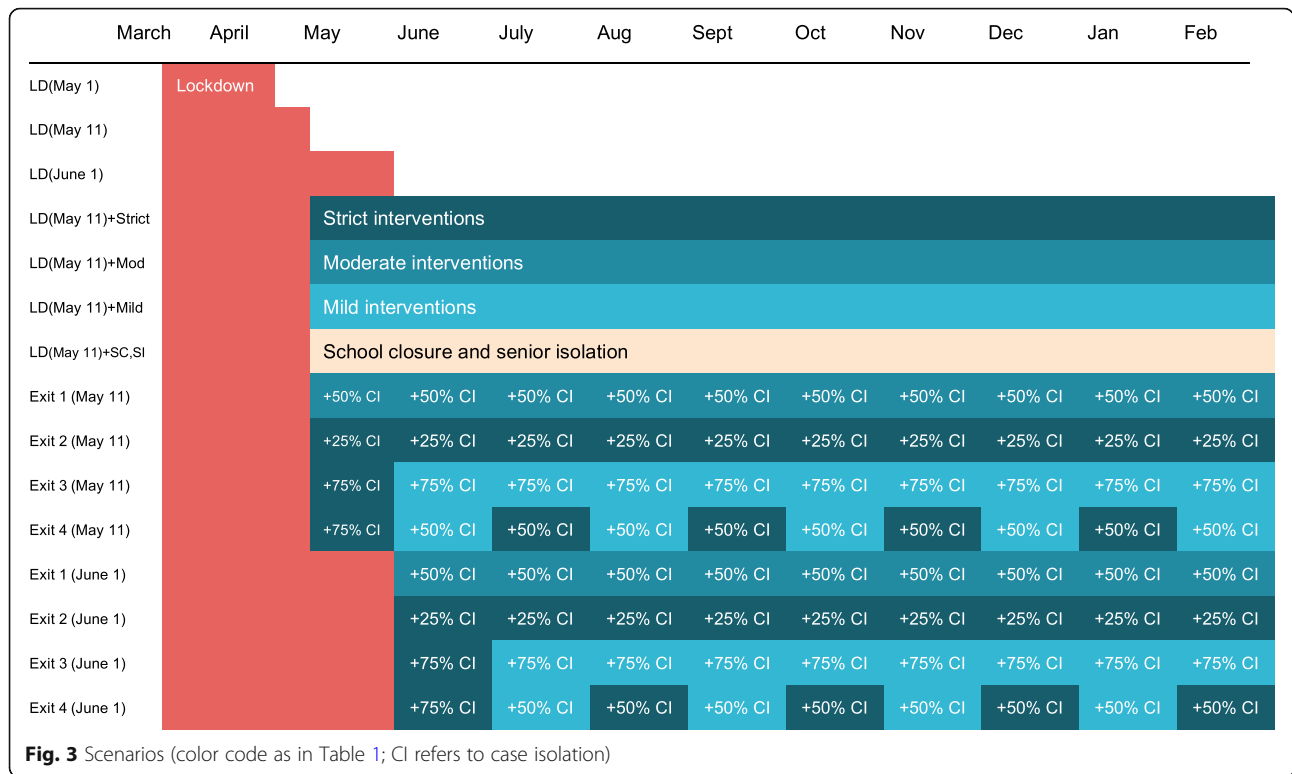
| | March | April | May | June | July | Aug | Sept | Oct | Nov | Dec | Jan | Feb |
|---|---|---|---|---|---|---|---|---|---|---|---|---|
| LD(May 1) | Lockdown | | | | | | | | | | | |
| LD(May 11) | | | | | | | | | | | | |
| LD(June 1) | | | | | | | | | | | | |
| LD(May 11)+Strict | | | Strict interventions | | | | | | | | | |
| LD(May 11)+Mod | | | Moderate interventions | | | | | | | | | |
| LD(May 11)+Mild | | | Mild interventions | | | | | | | | | |
| LD(May 11)+SC,SI | | | School closure and senior isolation | | | | | | | | | |
| Exit 1 (May 11) | | | +50% CI | +50% CI | +50% CI | +50% CI | +50% CI | +50% CI | +50% CI | +50% CI | +50% CI | +50% CI |
| Exit 2 (May 11) | | | +25% CI | +25% CI | +25% CI | +25% CI | +25% CI | +25% CI | +25% CI | +25% CI | +25% CI | +25% CI |
| Exit 3 (May 11) | | | +75% CI | +75% CI | +75% CI | +75% CI | +75% CI | +75% CI | +75% CI | +75% CI | +75% CI | +75% CI |
| Exit 4 (May 11) | | | +75% CI | +50% CI | +50% CI | +50% CI | +50% CI | +50% CI | +50% CI | +50% CI | +50% CI | +50% CI |
| Exit 1 (June 1) | | | | +50% CI | +50% CI | +50% CI | +50% CI | +50% CI | +50% CI | +50% CI | +50% CI | +50% CI |
| Exit 2 (June 1) | | | | +25% CI | +25% CI | +25% CI | +25% CI | +25% CI | +25% CI | +25% CI | +25% CI | +25% CI |
| Exit 3 (June 1) | | | | +75% CI | +75% CI | +75% CI | +75% CI | +75% CI | +75% CI | +75% CI | +75% CI | +75% CI |
| Exit 4 (June 1) | | | | +75% CI | +50% CI | +50% CI | +50% CI | +50% CI | +50% CI | +50% CI | +50% CI | +50% CI |

Fig. 3 Scenarios (color code as in Table 1; CI refers to case isolation)